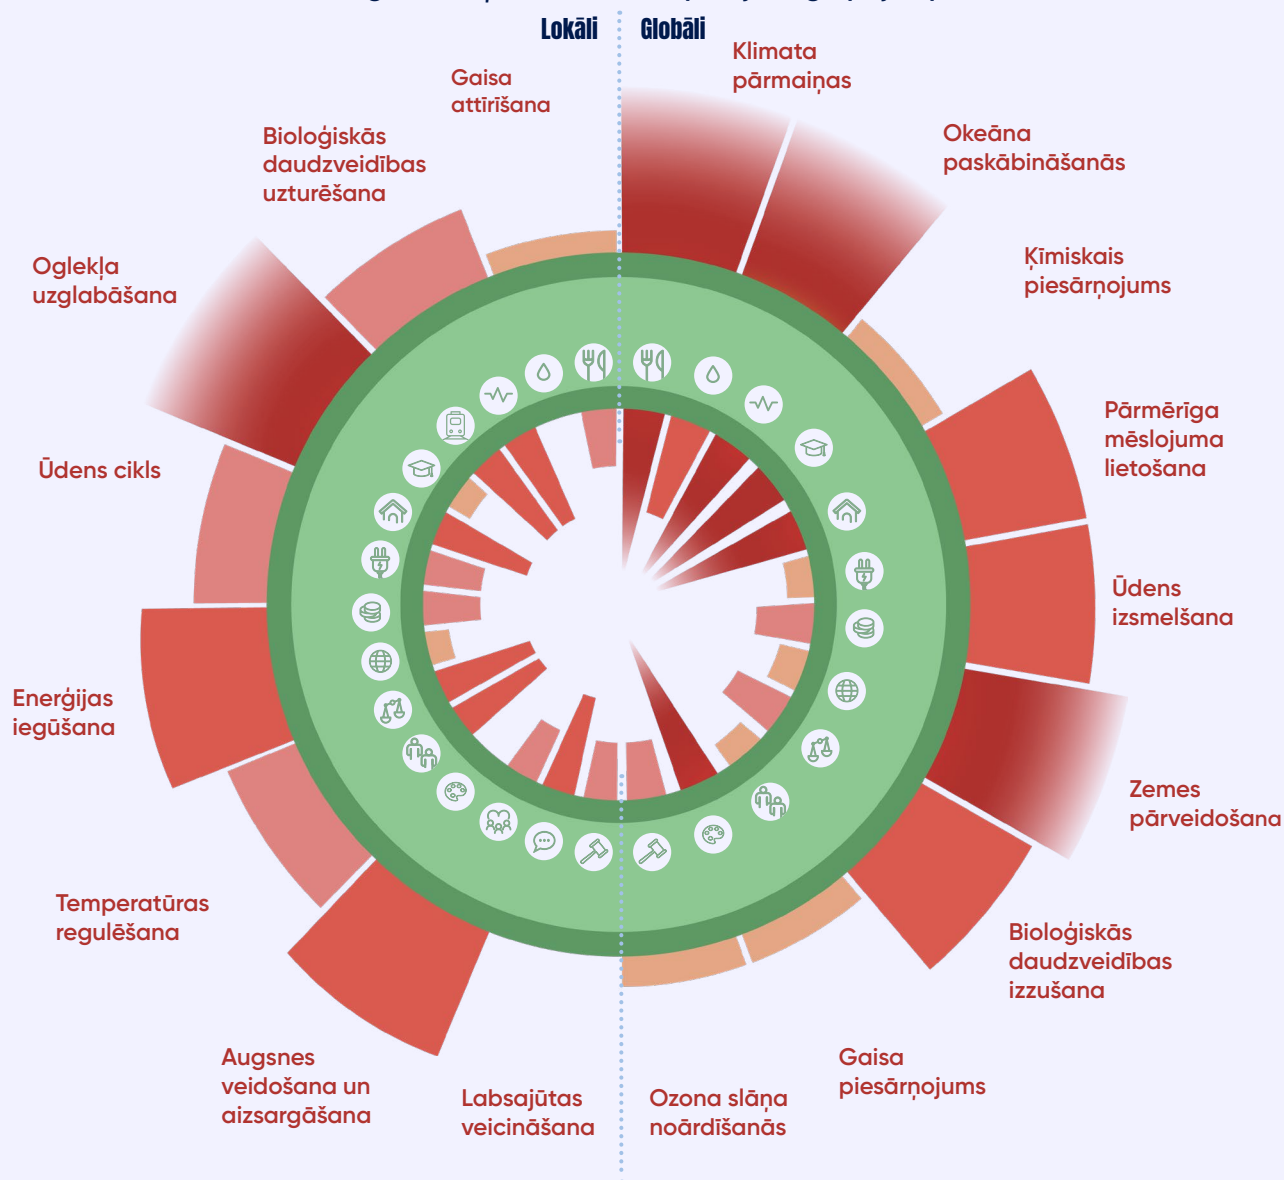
Lokāli

Globāli

Klimata pārmaiņas

Okeāna paskābināšanās

Ķīmiskais piesārņojums

Pārmērīga mēslojuma lietošana

Ūdens izsmelšana

Zemes pārveidošana

Bioloģiskās daudzveidības izzušana

Gaisa piesārņojums

Ozona slāņa noārdīšanās

Labsajūtas veicināšana

Augsnes veidošana un aizsargāšana

Temperatūras regulēšana

Enerģijas iegūšana

Ūdens cikls

Oglekļa uzglabāšana

Bioloģiskās daudzveidības uzturēšana

Gaisa attīrīšana